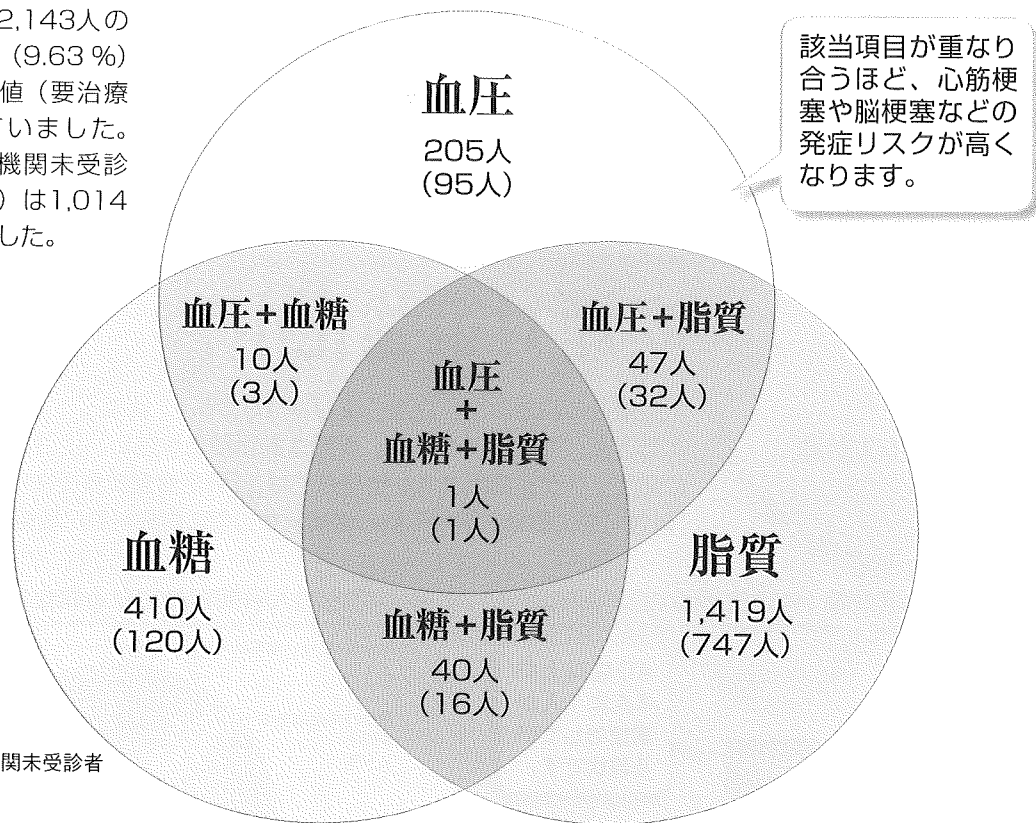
2,143人の
(9.63 %)
値（要治療
いました。
機関未受診
）は1,014
した。

該当項目が重なり合うほど、心筋梗塞や脳梗塞などの発症リスクが高くなります。

血圧
205人
(95人)

血圧+血糖
10人
(3人)

血圧+脂質
47人
(32人)

血圧
+
血糖+脂質
1人
(1人)

血糖
410人
(120人)

脂質
1,419人
(747人)

血糖+脂質
40人
(16人)

関未受診者